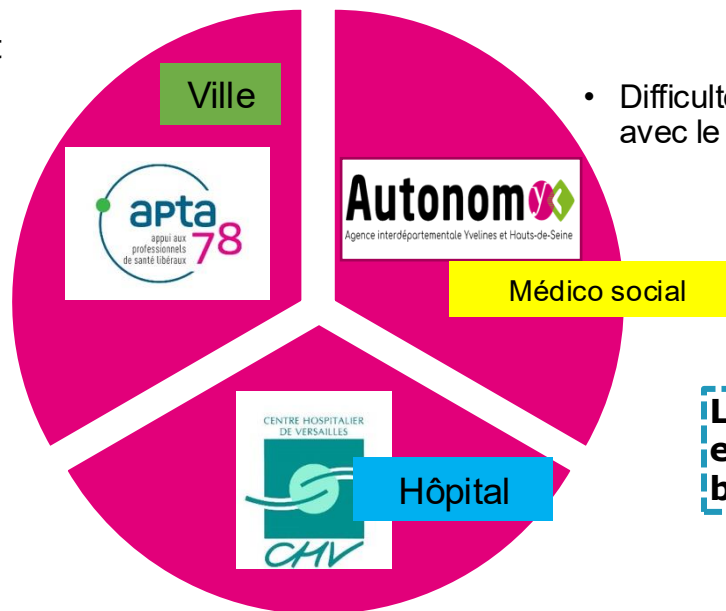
:

Ville

apta 78
appui aux professionnels de santé libéraux

Autonom
Agence interdépartementale Yvelines et Hauts-de-Seine

Médico social

• Difficult
avec le

CENTRE HOSPITALIER DE VERSAILLES
CHV

Hôpital

L
e
b